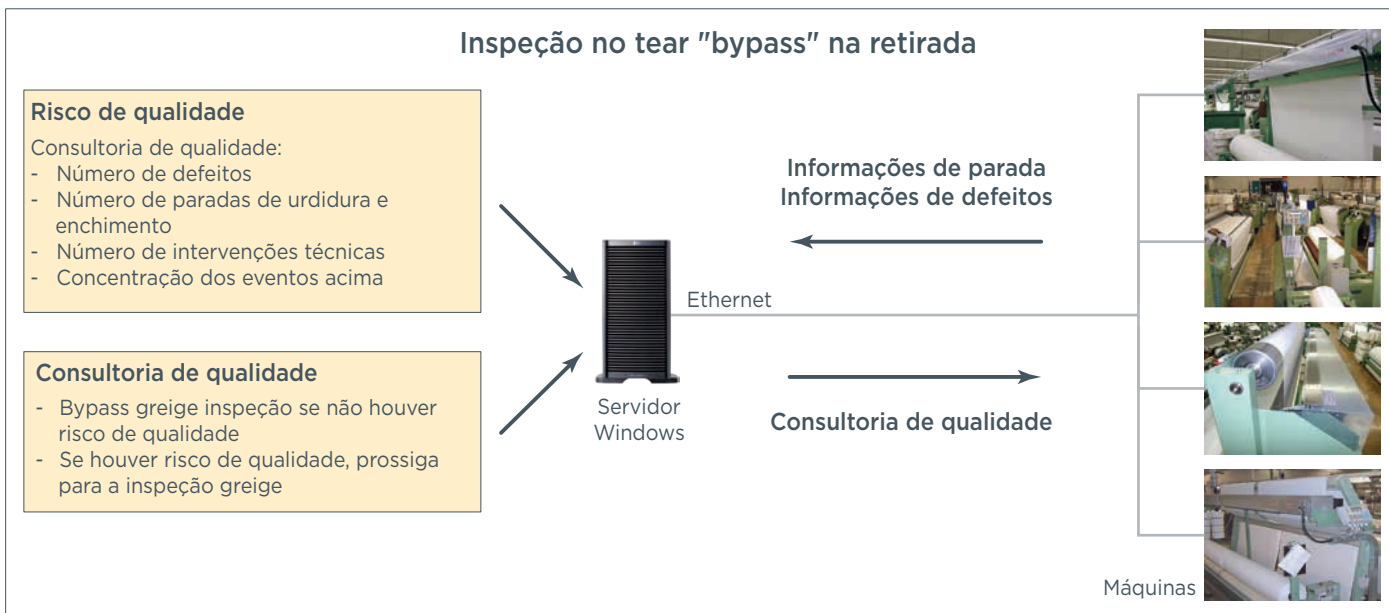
Inspeção no tear "bypass" na retirada

Risco de qualidade

Consultoria de qualidade:
- Número de defeitos
- Número de paradas de urdidura e enchimento
- Número de intervenções técnicas
- Concentração dos eventos acima

Consultoria de qualidade

- Bypass greige inspeção se não houver risco de qualidade
- Se houver risco de qualidade, prossiga para a inspeção greige

Servidor Windows

Ethernet

Informações de parada
Informações de defeitos

Consultoria de qualidade

Máquinas